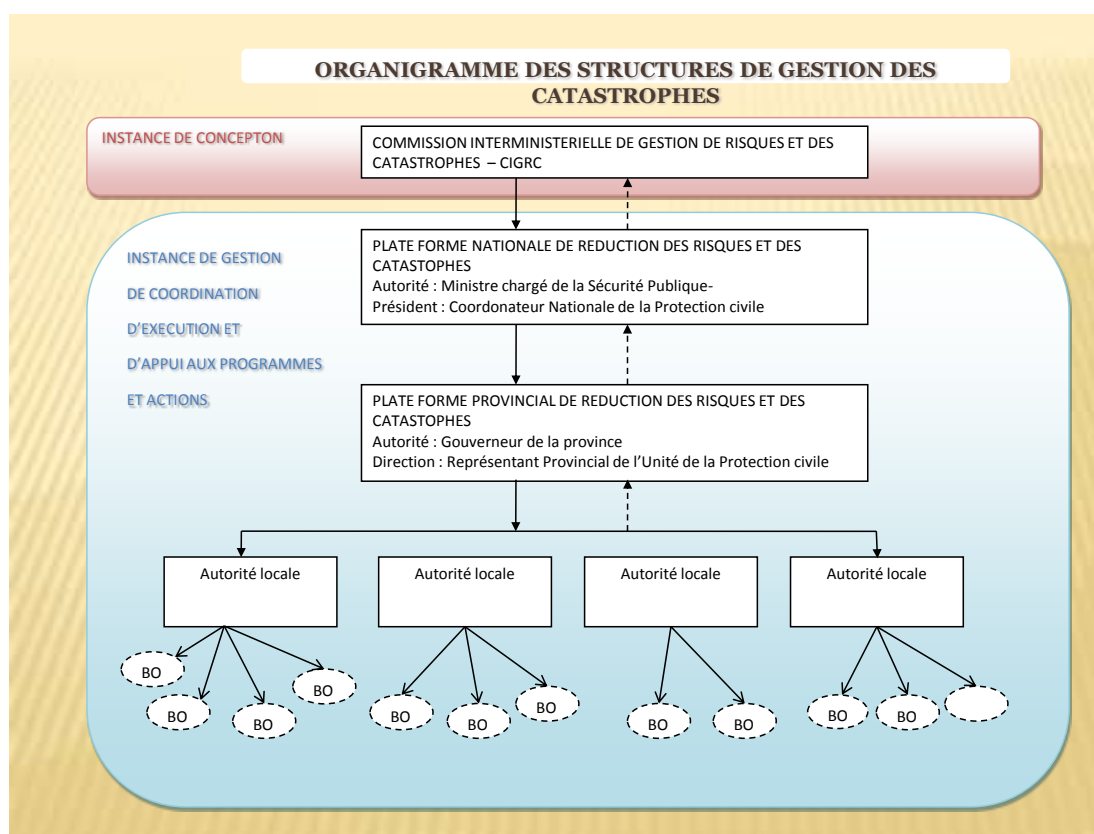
ORGANIGRAMME DES STRUCTURES DE GESTION DES CATASTROPHES

INSTANCE DE CONCEPTON

COMMISSION INTERMINISTERIELLE DE GESTION DE RISQUES ET DES CATASTROPHES – CIGRC

INSTANCE DE GESTION

DE COORDINATION

D'EXECUTION ET

D'APPUI AUX PROGRAMMES

ET ACTIONS

PLATE FORME NATIONALE DE REDUCTION DES RISQUES ET DES CATASTOPHES
Autorité : Ministre chargé de la Sécurité Publique-
Président : Coordonateur Nationale de la Protection civile

PLATE FORME PROVINCIAL DE REDUCTION DES RISQUES ET DES CATASTOPHES
Autorité : Gouverneur de la province
Direction : Représentant Provincial de l'Unité de la Protection civile

Autorité locale

Autorité locale

Autorité locale

Autorité locale

BO

BO

BO

BO

BO

BO

BO

BO

BO

BO

BO